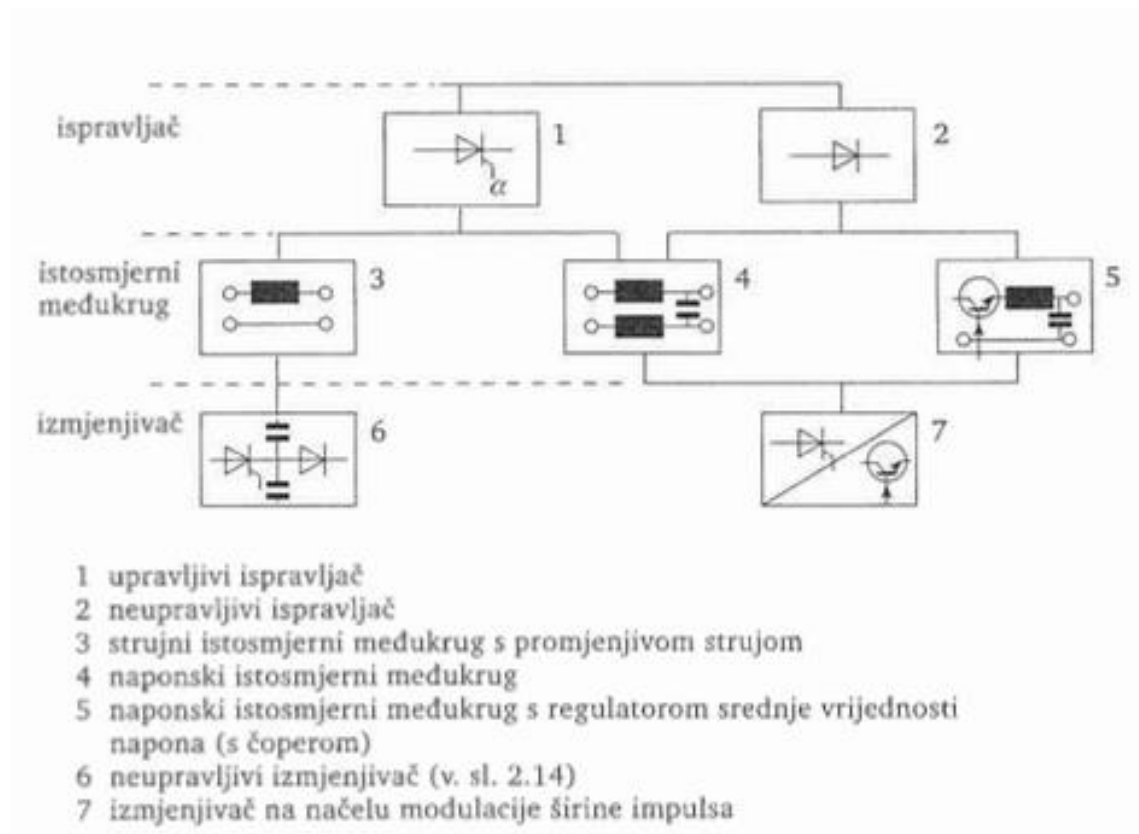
ispravljač

1

$\alpha$

2

istosmjerni međukrug

3

4

5

izmjenjivač

6

7

1 upravljivi ispravljač
2 neupravljivi ispravljač
3 strujni istosmjerni međukrug s promjenjivom strujom
4 naponski istosmjerni međukrug
5 naponski istosmjerni međukrug s regulatorom srednje vrijednosti napona (s čoperom)
6 neupravljivi izmjenjivač (v. sl. 2.14)
7 izmjenjivač na načelu modulacije širine impulsa